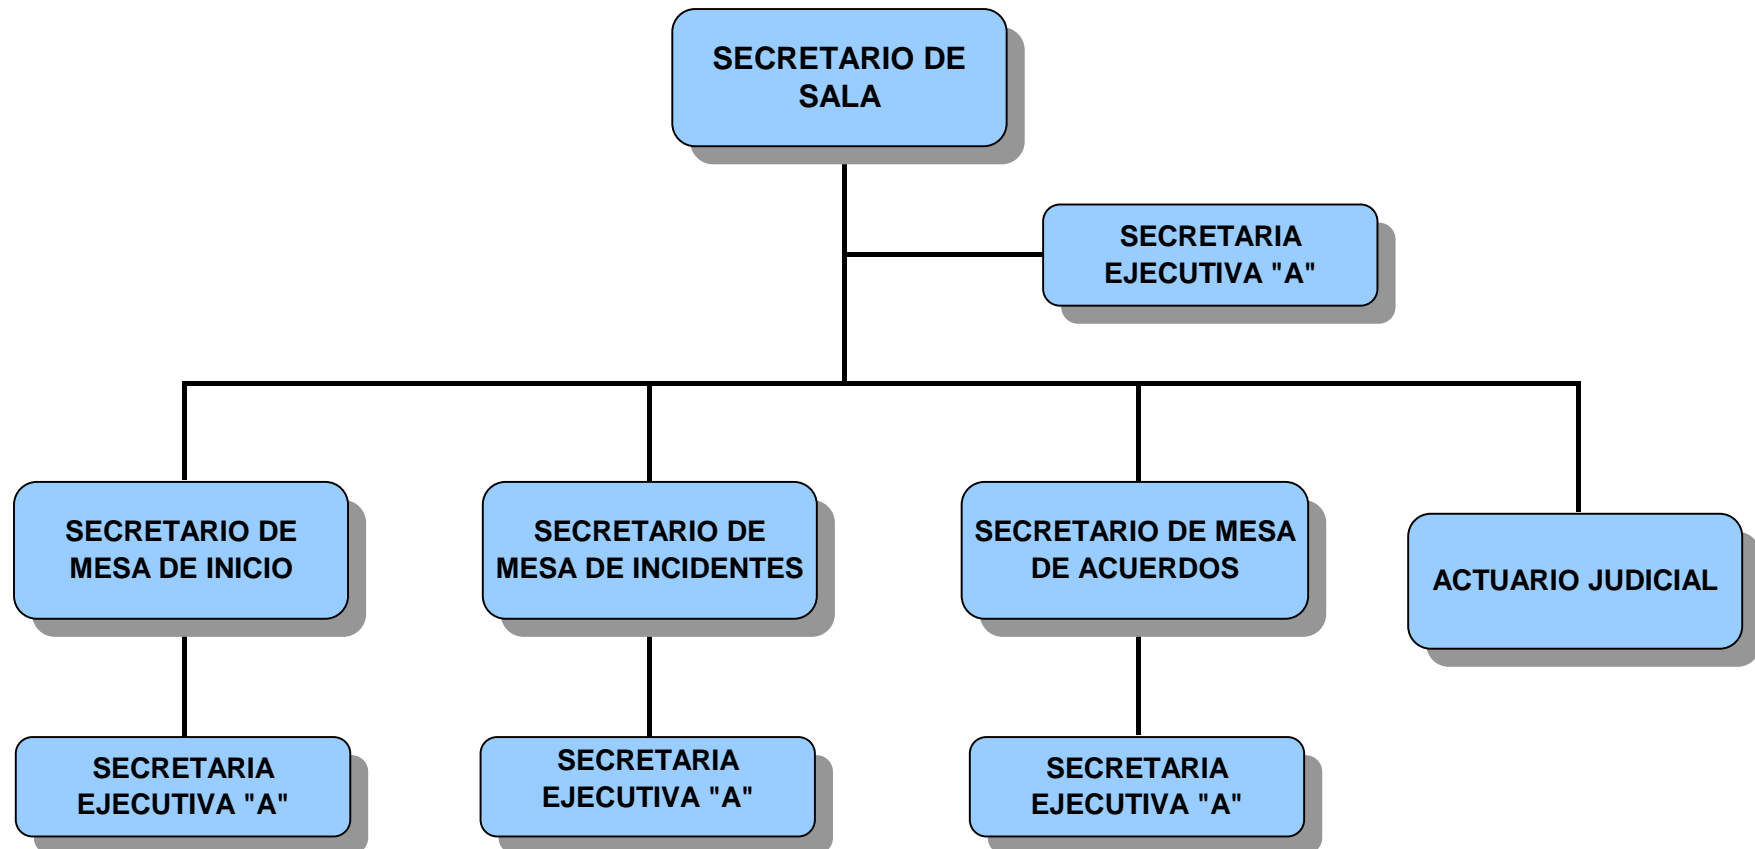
SECRETARIO DE SALA

SECRETARIA EJECUTIVA "A"

SECRETARIO DE MESA DE INICIO

SECRETARIO DE MESA DE INCIDENTES

SECRETARIO DE MESA DE ACUERDOS

ACTUARIO JUDICIAL

SECRETARIA EJECUTIVA "A"

SECRETARIA EJECUTIVA "A"

SECRETARIA EJECUTIVA "A"